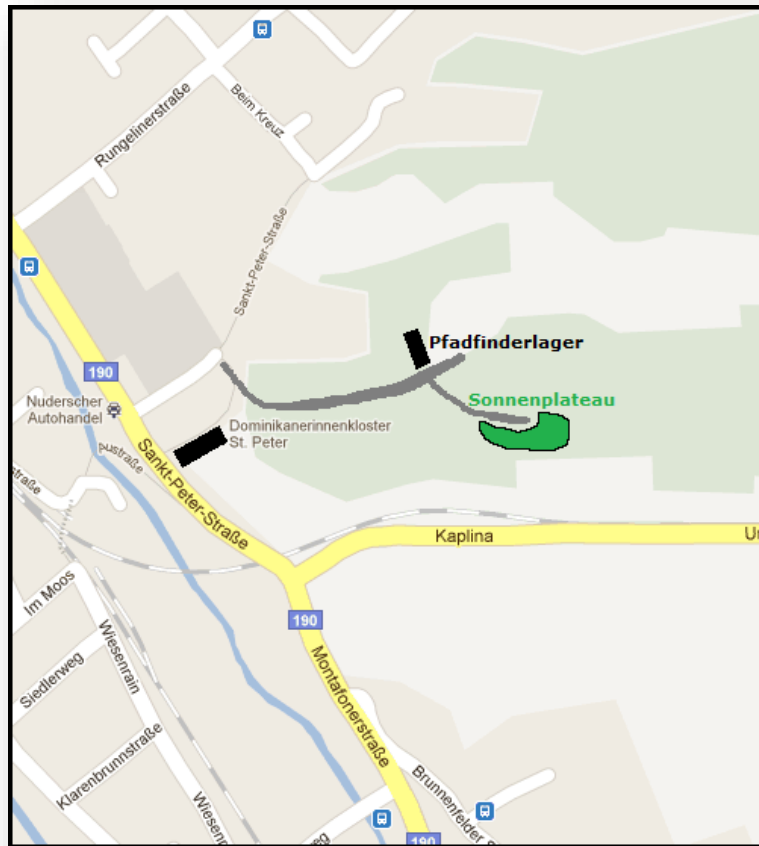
Beim Kreuz
Rungelinerstraße
Sankt-Peter-Straße
Pfadfinderlager
Sonnenplateau
190
Nuderscher Autohandel
Dominikanerinnenkloster St. Peter
Austraße
Sankt-Peter-Straße
Austraße
Kaplina
Ur
Im Moos
Wiesenrain
Siedlerweg
190
Montafonerstraße
Klarenbrunnstraße
Wiesen
Brunnenfelder S
weg
190